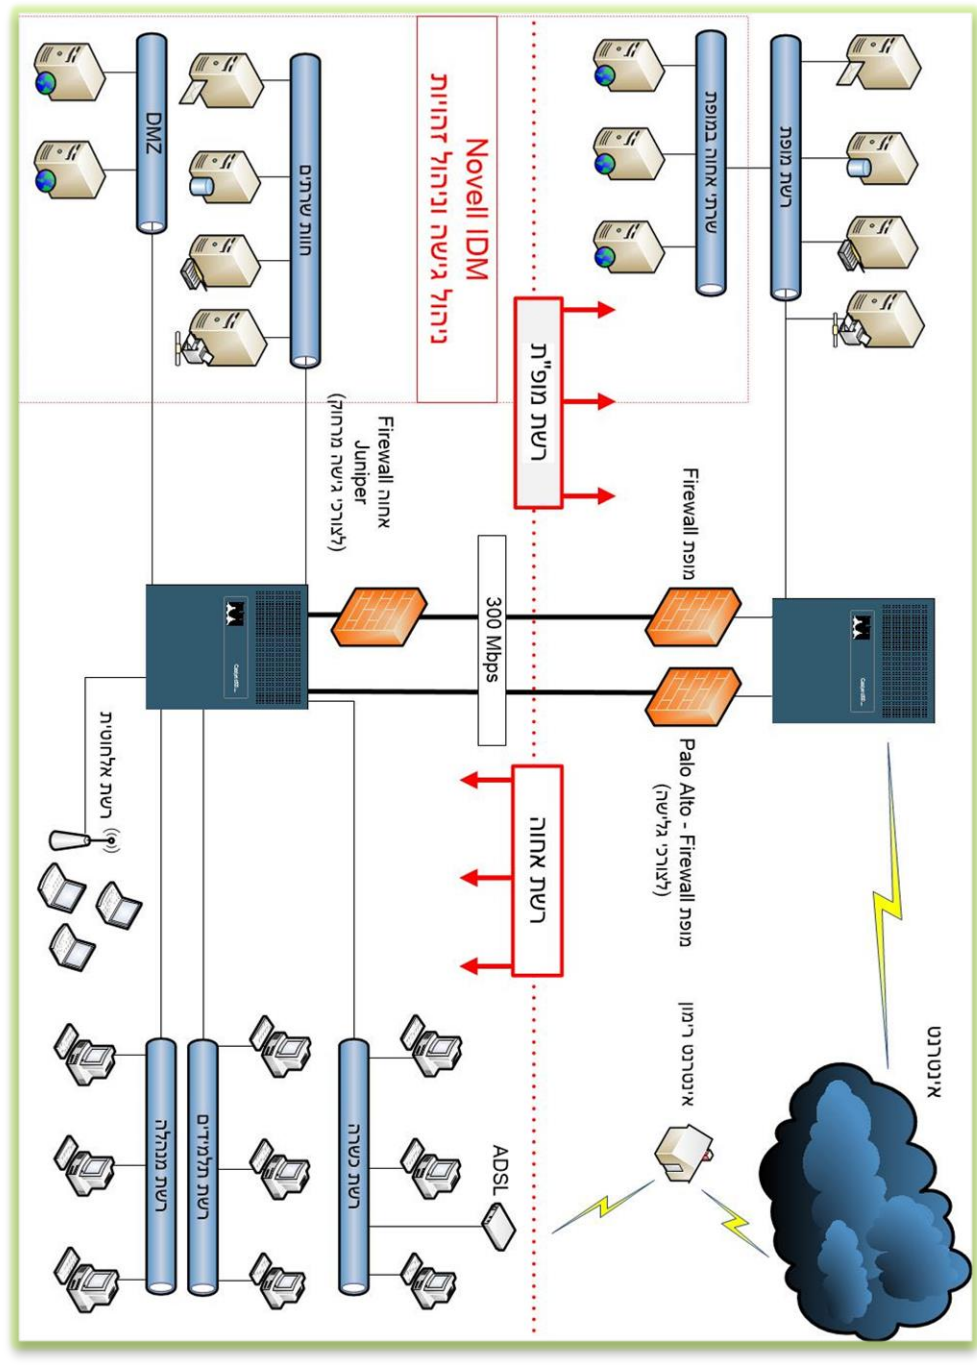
Novell IDM
ניהול גישה וזהויות

DMZ
חוות שרתים
שרתי אתר בגופת
רשת מוגנת

רשת מוס"ת

Firewall מוגנת

Firewall חוות
Juniper
(לצורכי גישה מרחוק)

300 Mbps

Palo Alto - Firewall מוגנת
(לצורכי גישה)

רשת אחות

אינטרנט
אינטרנט רימון

רשת אלחוטית

ADSL
רשת כשרה
רשת תלמידים
רשת הנהלה